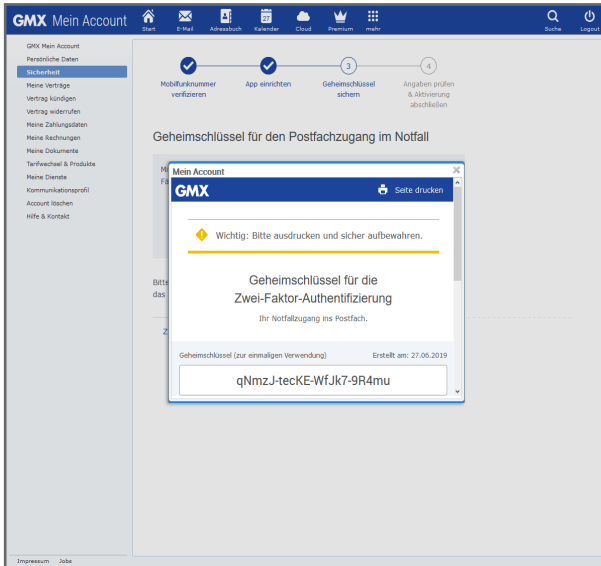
GMX Mein Account

Start E-Mail Adressbuch Kalender Cloud Premium mehr Suche Logout

GMX Mein Account
Persönliche Daten
Sicherheit
Meine Verträge
Vertrag kündigen
Vertrag widerrufen
Meine Zahlungsdaten
Meine Rechnungen
Meine Dokumente
Tarifwechsel & Produkte
Meine Dienste
Kommunikationsprofil
Account löschen
Hilfe & Kontakt

Mobilfunknummer verifizieren
App einrichten
3
Geheimschlüssel sichern
4
Angaben prüfen & Aktivierung abschließen

Geheimschlüssel für den Postfachzugang im Notfall

Mi
Fä

Bitte
das

Z

Mein Account
GMX
Seite drucken

Wichtig: Bitte ausdrucken und sicher aufbewahren.

Geheimschlüssel für die Zwei-Faktor-Authentifizierung
Ihr Notfallzugang ins Postfach.

Geheimschlüssel (zur einmaligen Verwendung)
Erstellt am: 27.06.2019

qNmzJ-tecKE-WfJk7-9R4mu

Impressum Jobs